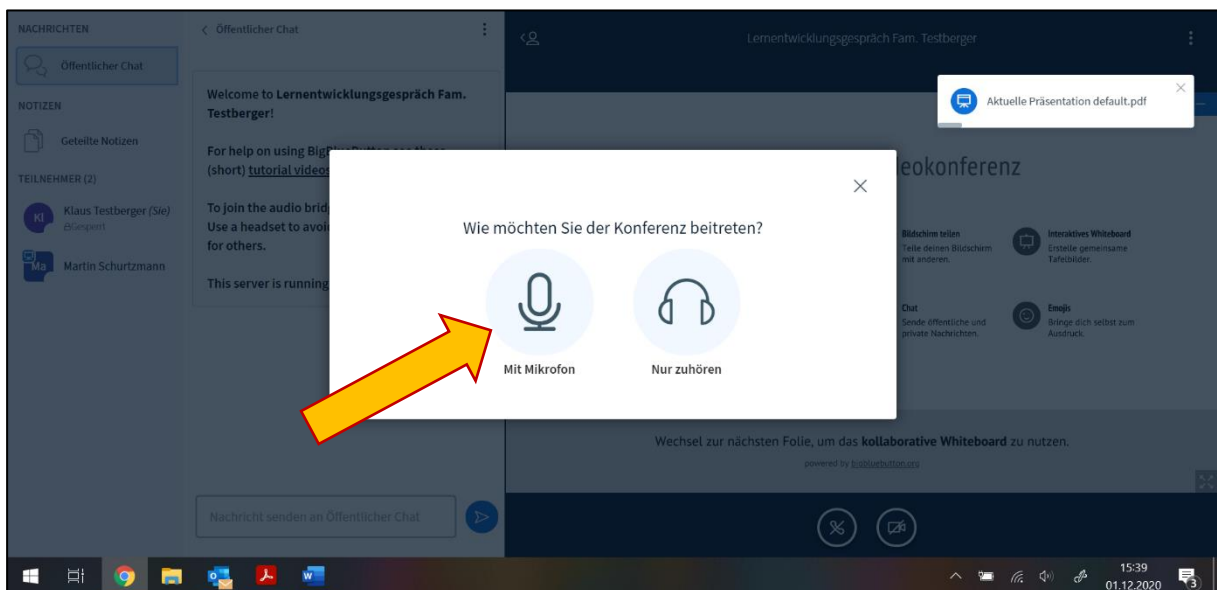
NACHRICHTEN

Öffentlicher Chat

NOTIZEN

Geteilte Notizen

TEILNEHMER (2)

KT Klaus Testberger (Sie)
Gesperrt

Ma Martin Schurtzmann

< Öffentlicher Chat

Welcome to Lernentwicklungsgespräch Fam. Testberger!

For help on using BigBlueButton see these (short) tutorial videos

To join the audio brid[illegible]
Use a headset to avoi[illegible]
for others.

This server is running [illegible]

Nachricht senden an Öffentlicher Chat

Lernentwicklungsgespräch Fam. Testberger

Aktuelle Präsentation default.pdf

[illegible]eokonferenz

Bildschirm teilen
Teile deinen Bildschirm mit anderen.

Interaktives Whiteboard
Erstelle gemeinsame Tafelbilder.

Chat
Sende öffentliche und private Nachrichten.

Emojis
Bringe dich selbst zum Ausdruck.

Wie möchten Sie der Konferenz beitreten?

Mit Mikrofon

Nur zuhören

Wechsel zur nächsten Folie, um das kollaborative Whiteboard zu nutzen.

powered by bigbluebutton.org

15:39
01.12.2020

3